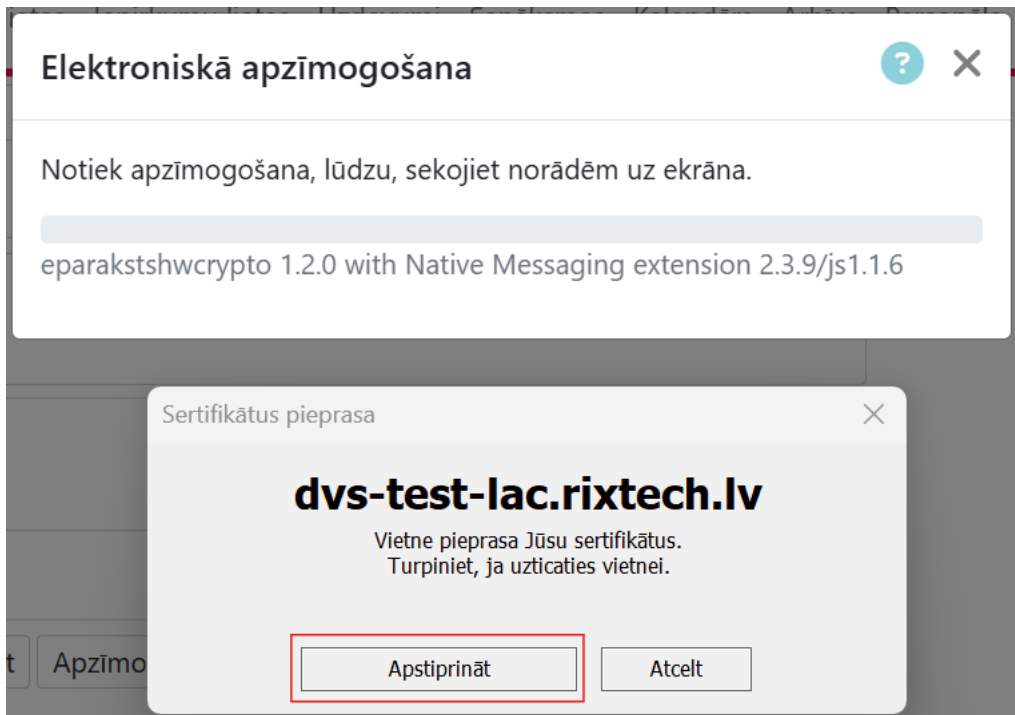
Elektroniskā apzīmogošana

?

Notiek apzīmogošana, lūdzu, sekojiet norādēm uz ekrāna.

eparakstshwcrypto 1.2.0 with Native Messaging extension 2.3.9/js1.1.6

Sertifikātus pieprasa

dvs-test-lac.rixtech.lv

Vietne pieprasa Jūsu sertifikātus.
Turpiniet, ja uzticaties vietnei.

Apstiprināt

Atcelt

t

Apzīmo